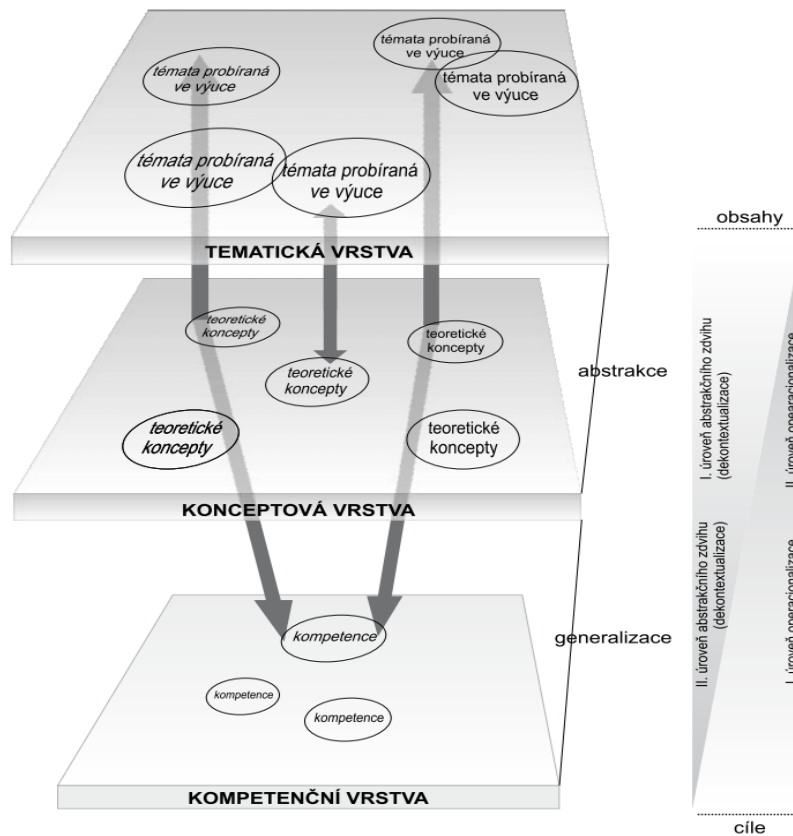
témata probíraná ve výuce

témata probíraná ve výuce

témata probíraná ve výuce

témata probíraná ve výuce

témata probíraná ve výuce

TEMATICKÁ VRSTVA

teoretické koncepty

teoretické koncepty

teoretické koncepty

teoretické koncepty

teoretické koncepty

KONCEPTOVÁ VRSTVA

kompetence

kompetence

kompetence

KOMPETENČNÍ VRSTVA

obsahy

abstrakce

generalizace

I. úroveň abstrakčního zdvihu (dekontextualizace)

II. úroveň abstrakčního zdvihu (dekontextualizace)

II. úroveň operacionalizace

I. úroveň operacionalizace

cíle